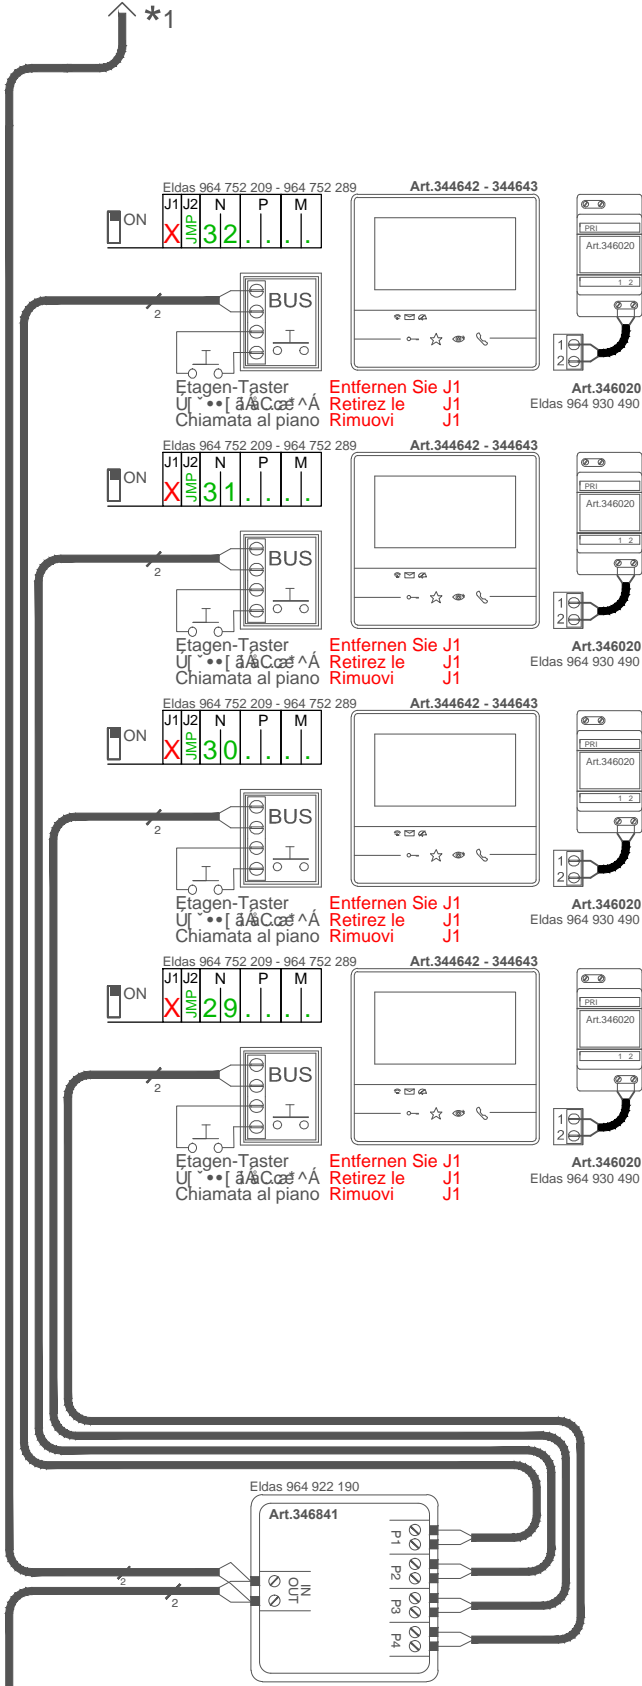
*1

Eldas 964 752 209 - 964 752 289
Art.344642 - 344643

| J1 | J2 | N | | P | | M | |
|---|---|---|---|---|---|---|---|
| X | JMP | 3 | 2 | . | . | . | . |

ON
BUS
2
PRI
Art.346020
1 2
1
2
Etagen-Taster
U[ ˘••[ ãÁÇœ ^Á
Chiamata al piano
Entfernen Sie J1
Retirez le J1
Rimuovi J1
Art.346020
Eldas 964 930 490

Eldas 964 752 209 - 964 752 289
Art.344642 - 344643

| J1 | J2 | N | | P | | M | |
|---|---|---|---|---|---|---|---|
| X | JMP | 3 | 1 | . | . | . | . |

ON
BUS
2
PRI
Art.346020
1 2
1
2
Etagen-Taster
U[ ˘••[ ãÁÇœ ^Á
Chiamata al piano
Entfernen Sie J1
Retirez le J1
Rimuovi J1
Art.346020
Eldas 964 930 490

Eldas 964 752 209 - 964 752 289
Art.344642 - 344643

| J1 | J2 | N | | P | | M | |
|---|---|---|---|---|---|---|---|
| X | JMP | 3 | 0 | . | . | . | . |

ON
BUS
2
PRI
Art.346020
1 2
1
2
Etagen-Taster
U[ ˘••[ ãÁÇœ ^Á
Chiamata al piano
Entfernen Sie J1
Retirez le J1
Rimuovi J1
Art.346020
Eldas 964 930 490

Eldas 964 752 209 - 964 752 289
Art.344642 - 344643

| J1 | J2 | N | | P | | M | |
|---|---|---|---|---|---|---|---|
| X | JMP | 2 | 9 | . | . | . | . |

ON
BUS
2
PRI
Art.346020
1 2
1
2
Etagen-Taster
U[ ˘••[ ãÁÇœ ^Á
Chiamata al piano
Entfernen Sie J1
Retirez le J1
Rimuovi J1
Art.346020
Eldas 964 930 490

Eldas 964 922 190
Art.346841
P1
P2
P3
P4
IN
OUT
2
2